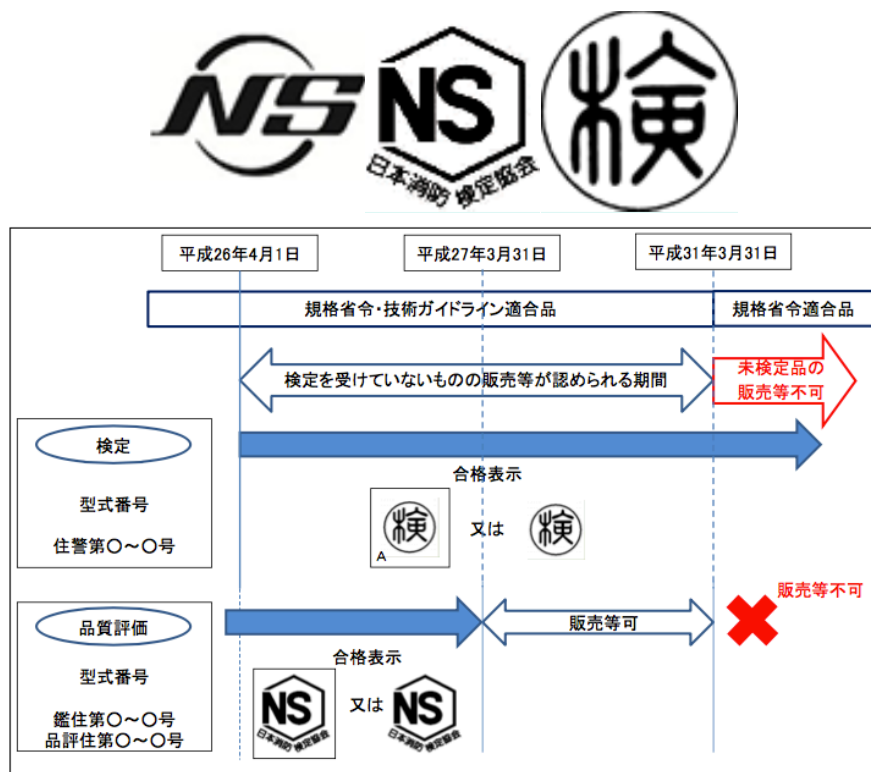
NS

NS
日本消防検定協会

検

平成26年4月1日

平成27年3月31日

平成31年3月31日

規格省令・技術ガイドライン適合品

規格省令適合品

検定を受けていないものの販売等が認められる期間

未検定品の販売等不可

検定

型式番号

住警第〇～〇号

合格表示

検
A

又は

検

品質評価

型式番号

鑑住第〇～〇号
品評住第〇～〇号

販売等可

販売等不可

合格表示

NS
日本消防検定協会

又は

NS
日本消防検定協会